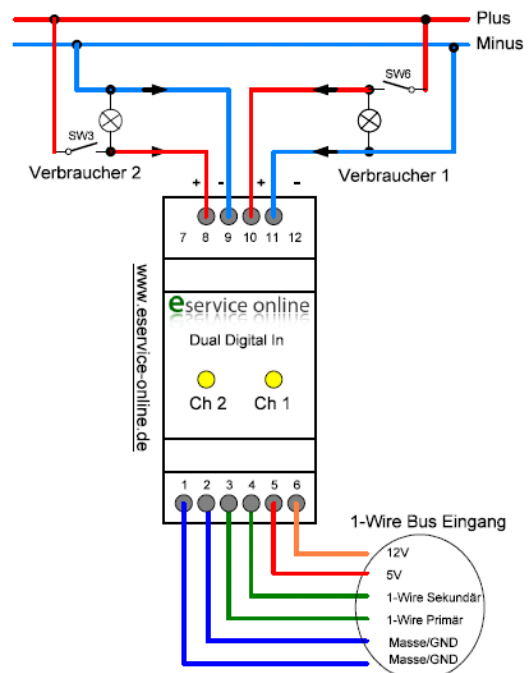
Plus
Minus
SW6
SW3
Verbraucher 2
Verbraucher 1
+ - + -
7 8 9 10 11 12
www.eservice-online.de
eservice online
Dual Digital In
Ch 2 Ch 1
1 2 3 4 5 6
1-Wire Bus Eingang
12V
5V
1-Wire Sekundär
1-Wire Primär
Masse/GND
Masse/GND